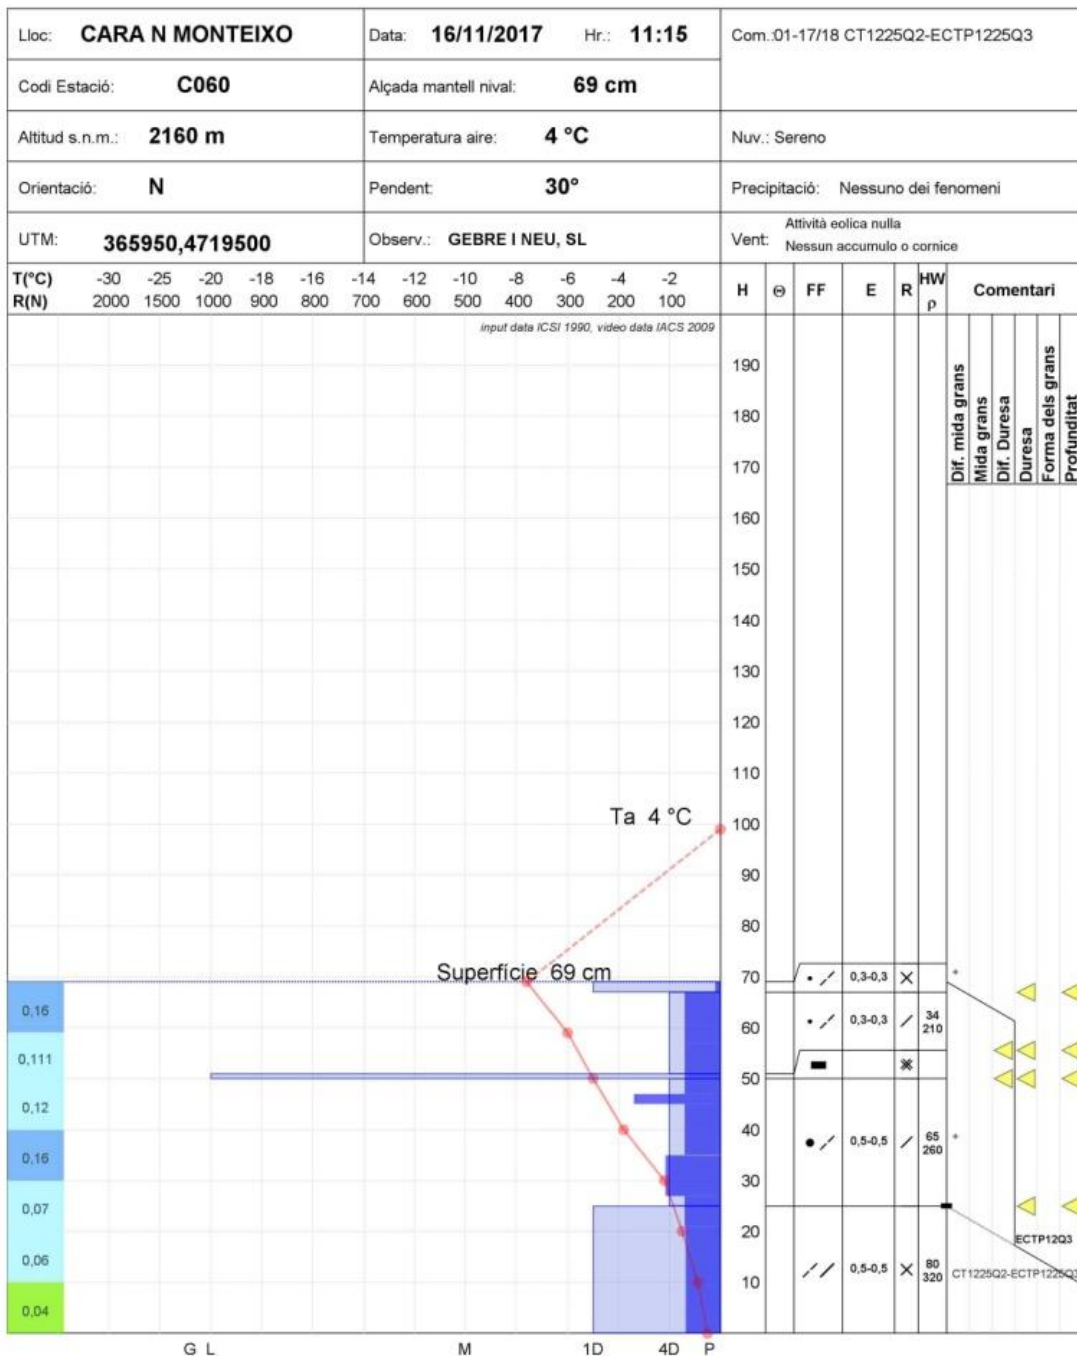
Lloc: CARA N MONTEIXO | Data: 16/11/2017 Hr.: 11:15 | Com.:01-17/18 CT1225Q2-ECTP1225Q3

Codi Estació: C060 | Alçada mantell nival: 69 cm

Altitud s.n.m.: 2160 m | Temperatura aire: 4 °C | Nuv.: Sereno

Orientació: N | Pendent: 30° | Precipitació: Nessuno dei fenomeni

UTM: 365950,4719500 | Observ.: GEBRE I NEU, SL | Vent: Attività eolica nulla Nessun accumulo o cornice

T(°C) -30 -25 -20 -18 -16 -14 -12 -10 -8 -6 -4 -2
R(N) 2000 1500 1000 900 800 700 600 500 400 300 200 100

H Θ FF E R HW ρ Comentari

input data ICSI 1990, video data IACS 2009

Dif. mida grans
Mida grans
Dif. Duresa
Duresa
Forma dels grans
Profunditat

190
180
170
160
150
140
130
120
110
100
90
80
70
60
50
40
30
20
10

Ta 4 °C

Superfície 69 cm

0,16
0,111
0,12
0,16
0,07
0,06
0,04

0,3-0,3
0,3-0,3
34 210
0,5-0,5
65 260
0,5-0,5
80 320

ECTP12Q3
CT1225Q2-ECTP1225Q3

G L M 1D 4D P